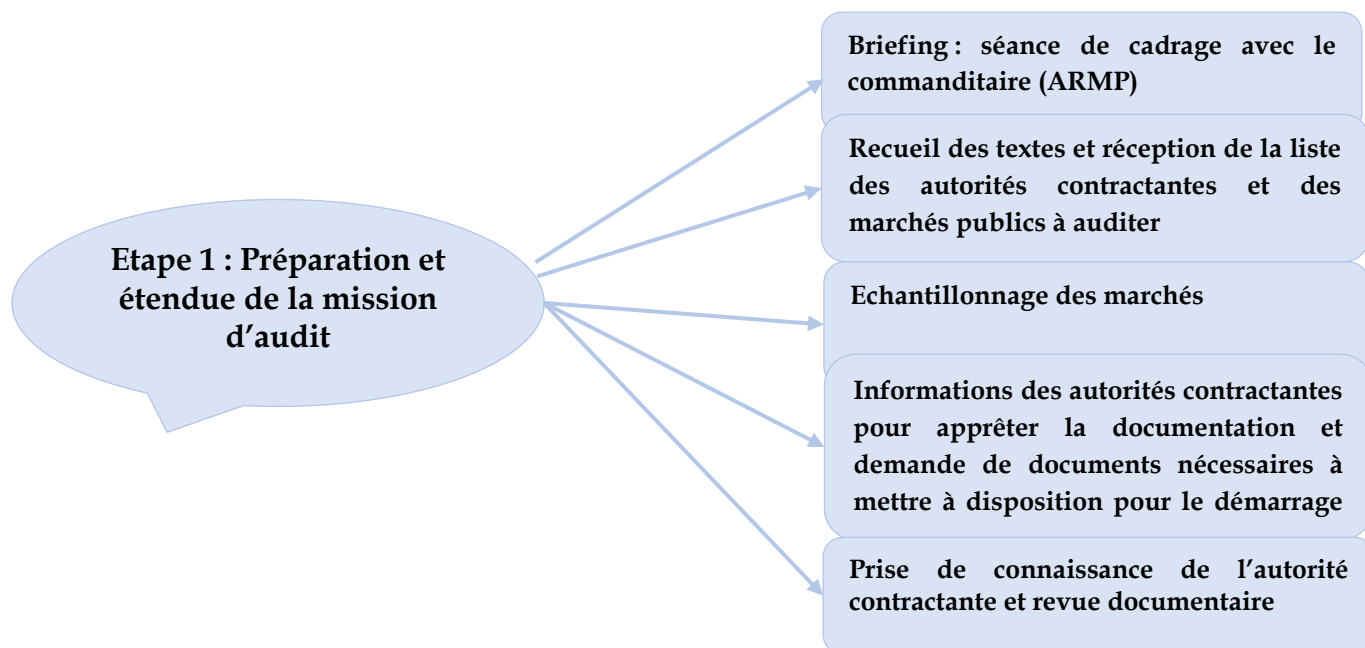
Etape 1 : Préparation et étendue de la mission d'audit

Briefing : séance de cadrage avec le commanditaire (ARMP)

Recueil des textes et réception de la liste des autorités contractantes et des marchés publics à auditer

Echantillonnage des marchés

Informations des autorités contractantes pour apprêter la documentation et demande de documents nécessaires à mettre à disposition pour le démarrage

Prise de connaissance de l'autorité contractante et revue documentaire